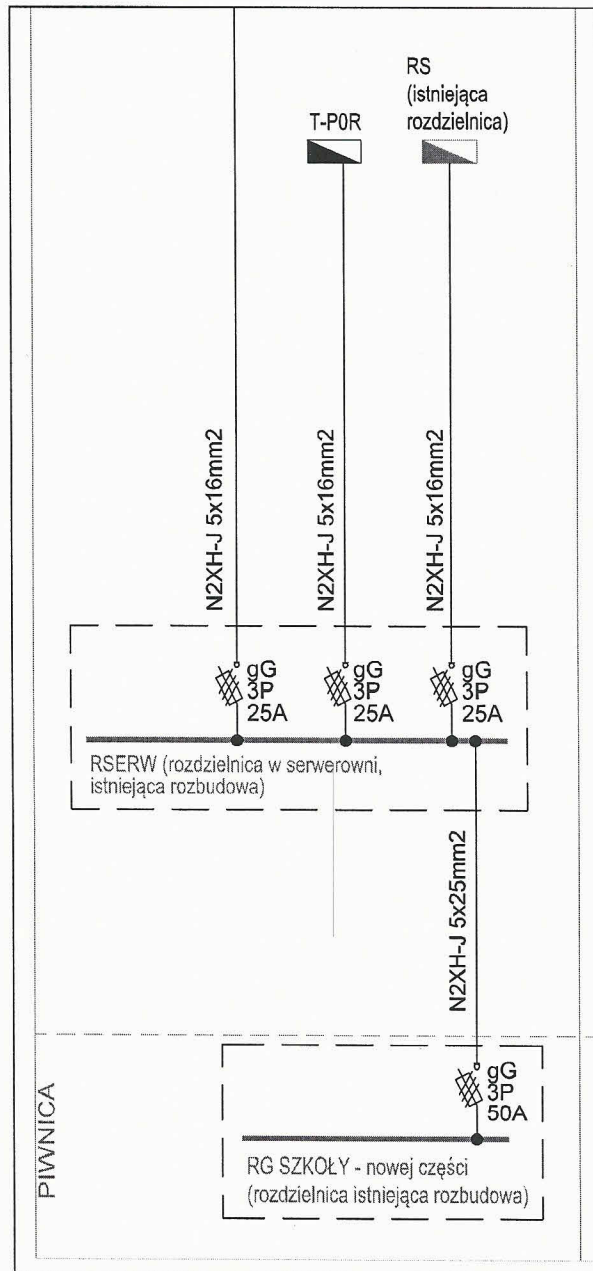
RS
(istniejąca rozdzielnica)

T-P0R

N2XH-J 5x16mm2

N2XH-J 5x16mm2

N2XH-J 5x16mm2

gG
3P
25A

gG
3P
25A

gG
3P
25A

RSERW (rozdzielnica w serwerowni, istniejąca rozbudowa)

N2XH-J 5x25mm2

PIWNICA

gG
3P
50A

RG SZKOŁY - nowej części
(rozdzielnica istniejąca rozbudowa)